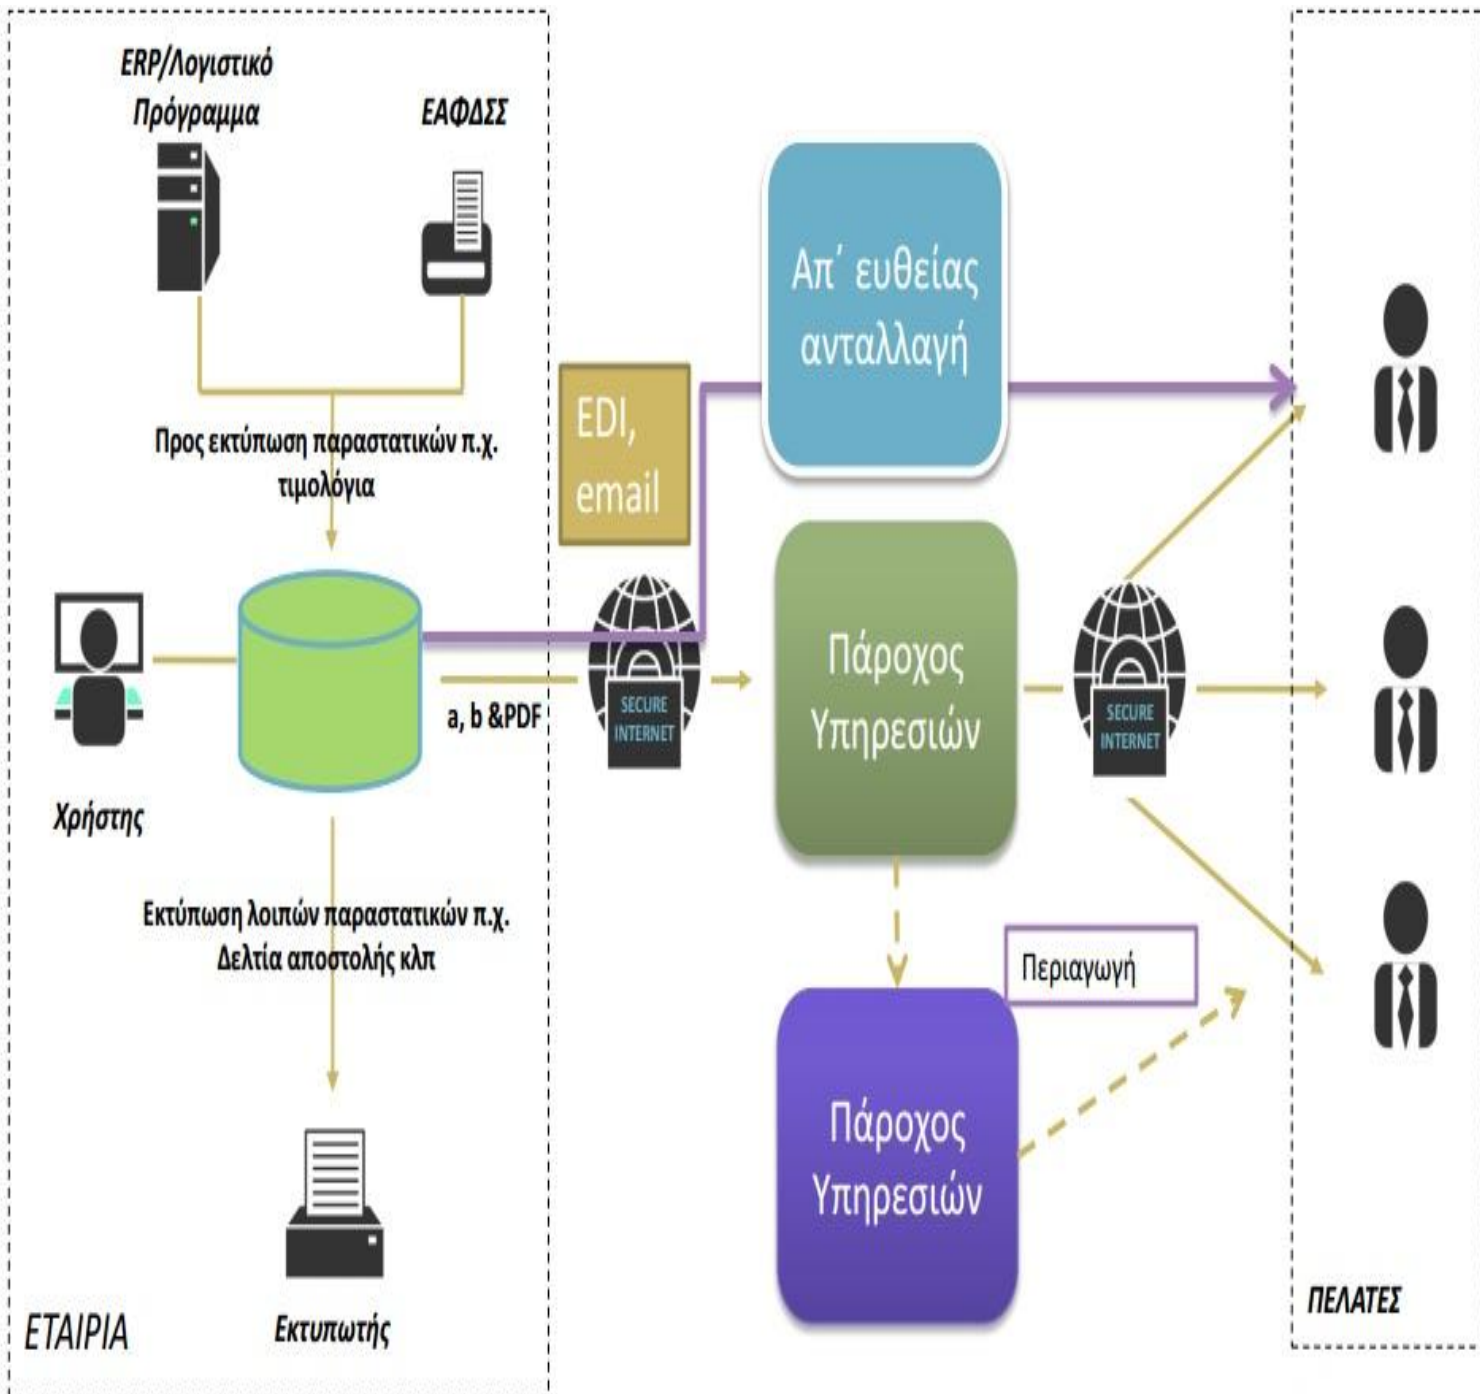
ERP/Λογιστικό Πρόγραμμα

ΕΑΦΔΣΣ

Απ΄ ευθείας ανταλλαγή

EDI, email

Προς εκτύπωση παραστατικών π.χ. τιμολόγια

Χρήστης

a, b &PDF

SECURE INTERNET

Πάροχος Υπηρεσιών

SECURE INTERNET

Εκτύπωση λοιπών παραστατικών π.χ. Δελτία αποστολής κλπ

Περιαγωγή

Πάροχος Υπηρεσιών

ΕΤΑΙΡΙΑ

Εκτυπωτής

ΠΕΛΑΤΕΣ